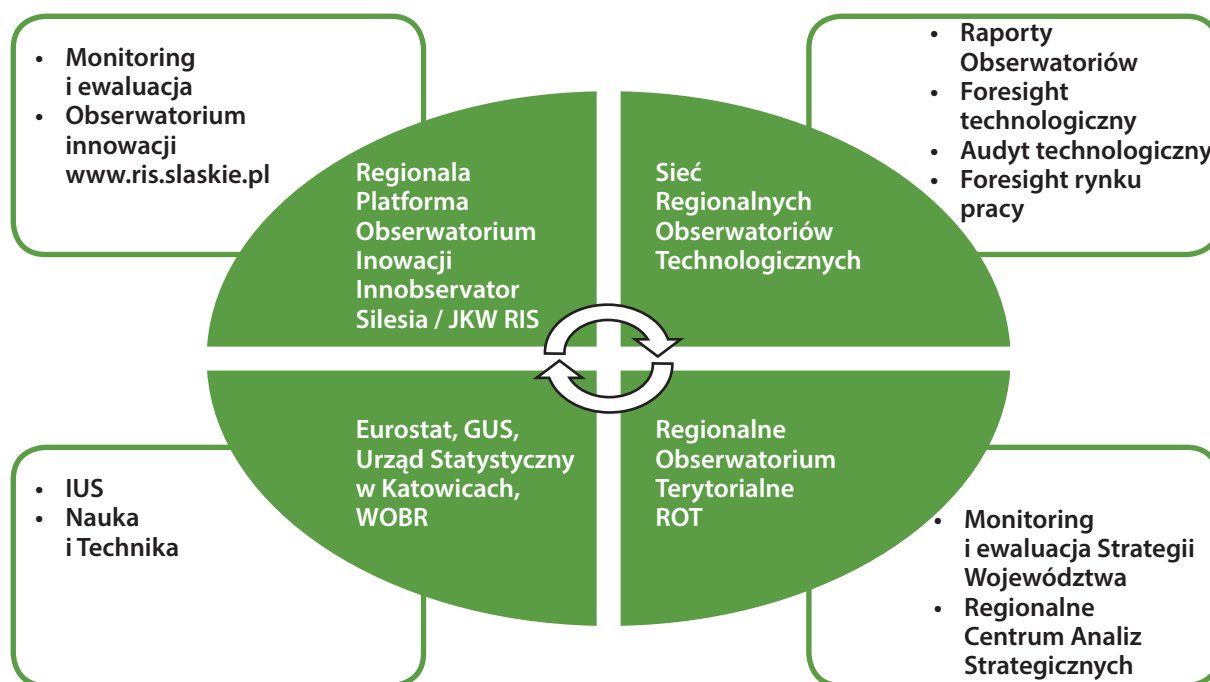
- Monitoring i ewaluacja
- Obserwatorium innowacji www.ris.slaskie.pl

- Raporty Obserwatoriów
- Foresight technologiczny
- Audyt technologiczny
- Foresight rynku pracy

Regionala Platforma Obserwatorium Inowacji Innobservator Silesia / JKW RIS

Sieć Regionalnych Obserwatoriów Technologicznych

Eurostat, GUS, Urząd Statystyczny w Katowicach, WOBR

Regionalne Obserwatorium Terytorialne ROT

- IUS
- Nauka i Technika

- Monitoring i ewaluacja Strategii Województwa
- Regionalne Centrum Analiz Strategicznych